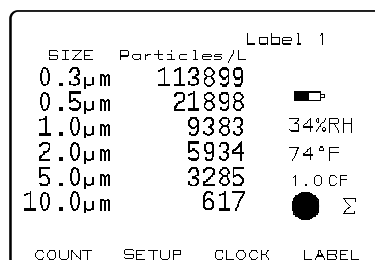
Label 1

| SIZE | Particles/L | |
|---|---|---|
| 0.3μm | 113899 | |
| 0.5μm | 21898 | |
| 1.0μm | 9383 | 34%RH |
| 2.0μm | 5934 | 74°F |
| 5.0μm | 3285 | 1.0CF |
| 10.0μm | 617 | Σ |

COUNT SETUP CLOCK LABEL